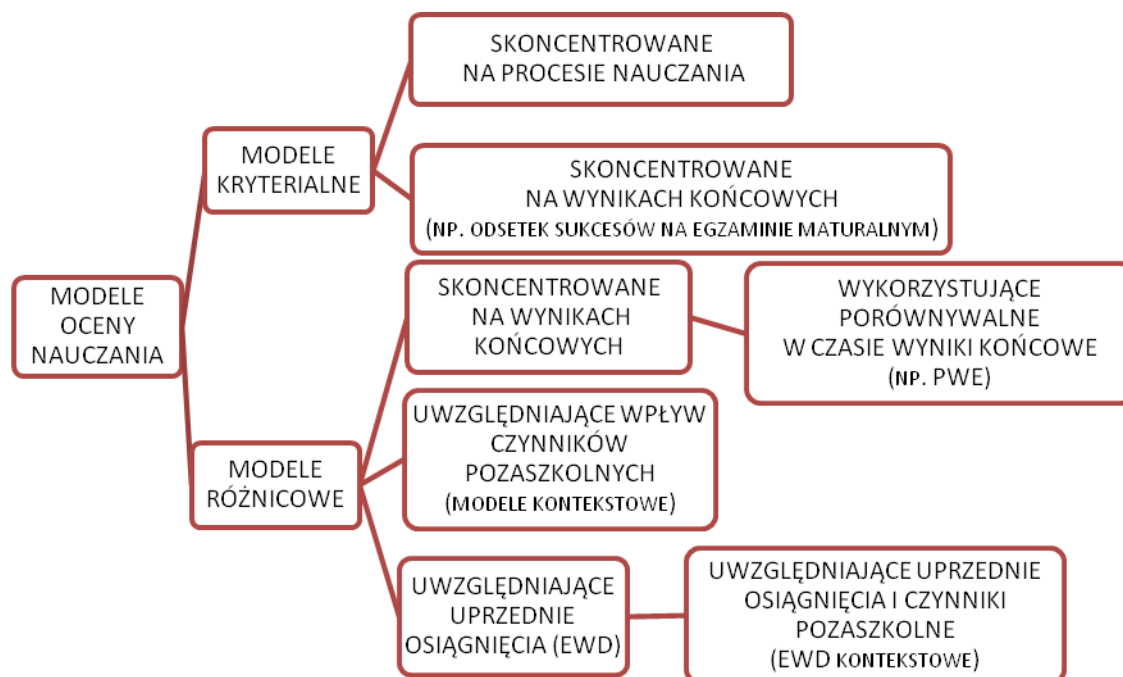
MODELE OCENY NAUCZANIA

MODELE KRYTERIALNE

SKONCENTROWANE NA PROCESIE NAUCZANIA

SKONCENTROWANE NA WYNIKACH KOŃCOWYCH (NP. ODSETEK SUKCESÓW NA EGZAMINIE MATURALNYM)

MODELE RÓŻNICOWE

SKONCENTROWANE NA WYNIKACH KOŃCOWYCH

WYKORZYSTUJĄCE PORÓWNYWALNE W CZASIE WYNIKI KOŃCOWE (NP. PWE)

UWZGLĘDNIAJĄCE WPŁYW CZYNNIKÓW POZASZKOLNYCH (MODELE KONTEKSTOWE)

UWZGLĘDNIAJĄCE UPRZEDNIE OSIĄGNIĘCIA (EWD)

UWZGLĘDNIAJĄCE UPRZEDNIE OSIĄGNIĘCIA I CZYNNIKI POZASZKOLNE (EWD KONTEKSTOWE)